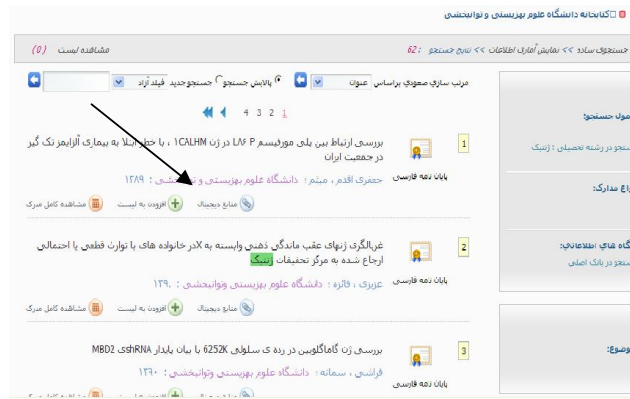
کتابخانه دانشگاه علوم بهزیستی و توانبخشی

جستجوی ساده >> نمایش آمار اطلاعات >> نتایج جستجو : 62

مشاهده لیست (0)

مرتب سازی صعودی براساس عنوان

پالایش جستجو جستجوی جدید فیلد آزاد

1 2 3 4

مول جستجو:

جستجو در رشته تحصیلی : ژنتیک

اع مدارک:

گاه های اطلاعاتی:

جستجو در بانک اصلی

وضوع:

1

بررسی ارتباط بین پلی مورفیسم L86P در ژن CALHM1 ، با خطر ابتلا به بیماری آلزایمر تک گیر در جمعیت ایران

پایان نامه فارسی

جعفری اقدم ، مبتلم : دانشگاه علوم بهزیستی و توانبخشی : ۱۳۸۹

منابع دیجیتال افزودن به لیست مشاهده کامل مدرک

2

غربالگری ژنهای عقب ماندگی ذهنی وابسته به X در خانواده های با توارث قطعی یا احتمالی ارجاع شده به مرکز تحقیقات ژنتیک

پایان نامه فارسی

عزیزی ، فائزه : دانشگاه علوم بهزیستی وتوانبخشی : ۱۳۹۰

منابع دیجیتال افزودن به لیست مشاهده کامل مدرک

3

بررسی ژن گاماگلوبین در رده ی سلولی K562 با بیان پایدار shRNA های MBD2

پایان نامه فارسی

فراشی ، سمانه : دانشگاه علوم بهزیستی وتوانبخشی : ۱۳۹۰